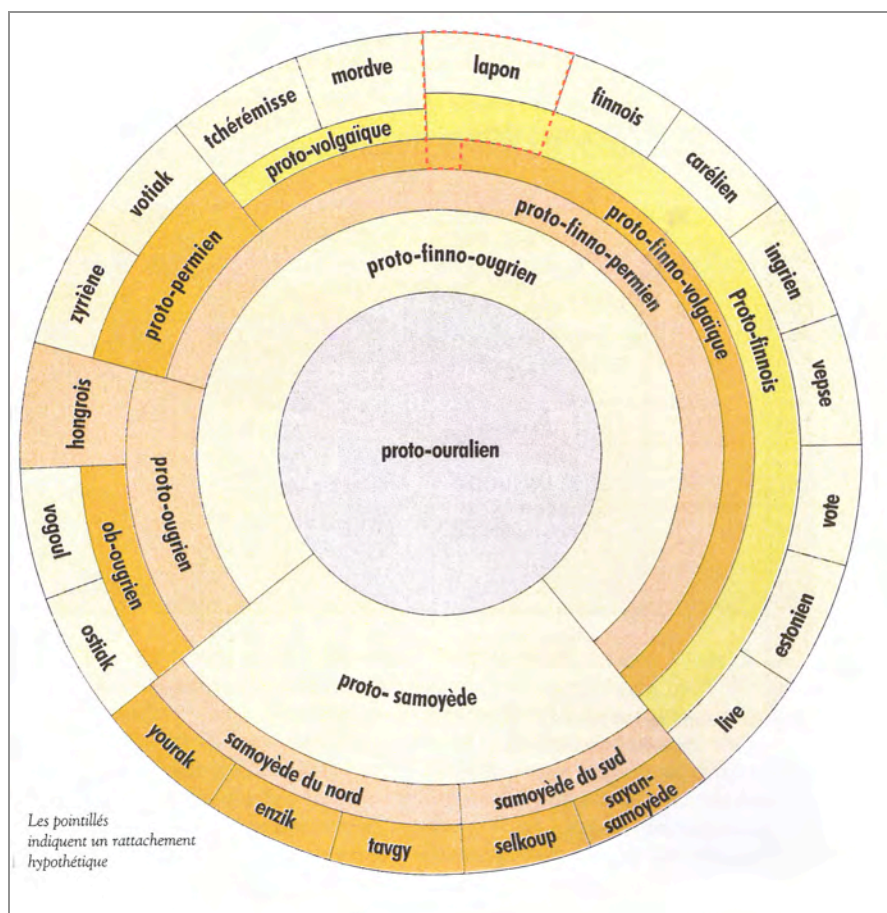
mordve
lapon
finnois
tchérémisse
carélien
votiak
proto-volgaïque
proto-finno-volgaïque
proto-finno-permien
ingrien
zyriène
proto-permien
Proto-finnois
proto-finno-ougrien
vepse
hongrois
proto-ougrien
proto-ouralien
vote
vogoul
ob-ougrien
estonien
ostiak
proto- samoyède
live
yourak
samoyède du nord
samoyède du sud
enzik
sayan-samoyède
tavgy
selkoup

Les pointillés indiquent un rattachement hypothétique